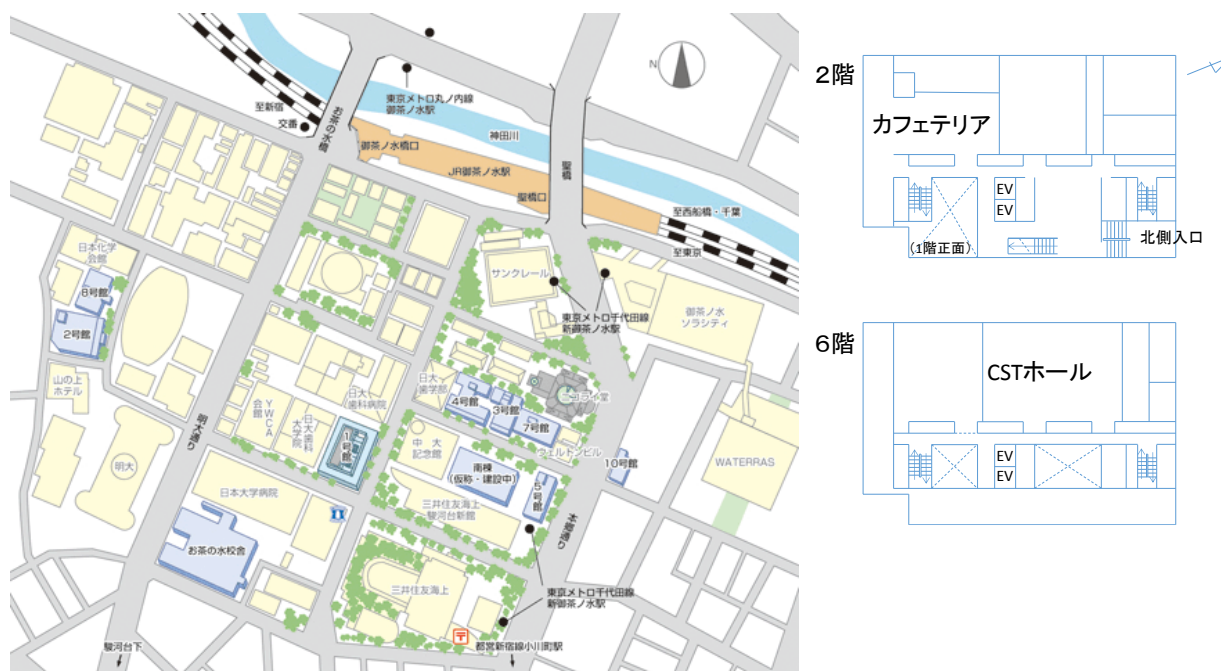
至新宿
交番
お茶の水橋
東京メトロ丸ノ内線
御茶ノ水駅
神田川
御茶ノ水橋口
JR御茶ノ水駅
聖橋口
聖橋
至西船橋・千葉
至東京
日本化学会館
8号館
2号館
サンクレール
東京メトロ千代田線
新御茶ノ水駅
御茶ノ水
ソラシティ
山の上ホテル
明大通り
日大歯学部
日大歯科病院
YWCA会館
日大歯科大学院
4号館
3号館
ニコライ堂
7号館
1号館
中大記念館
南棟
(仮称・建設中)
ワテラスアネックス
ウェルドンビル
10号館
WATERRAS
明大
日本大学病院
5号館
三井住友海上駿河台新館
本郷通り
お茶の水校舎
三井住友海上
東京メトロ千代田線
新御茶ノ水駅
都営新宿線小川町駅
駿河台下

2階
カフェテリア
EV
EV
(1階正面)
北側入口

6階
CSTホール
EV
EV